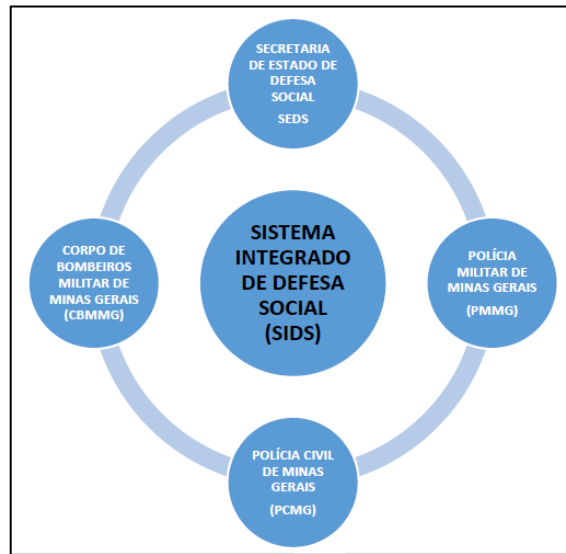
SECRETARIA DE ESTADO DE DEFESA SOCIAL

SEDS

CORPO DE BOMBEIROS MILITAR DE MINAS GERAIS (CBMMG)

SISTEMA INTEGRADO DE DEFESA SOCIAL (SIDS)

POLÍCIA MILITAR DE MINAS GERAIS

(PMMG)

POLÍCIA CIVIL DE MINAS GERAIS

(PCMG)